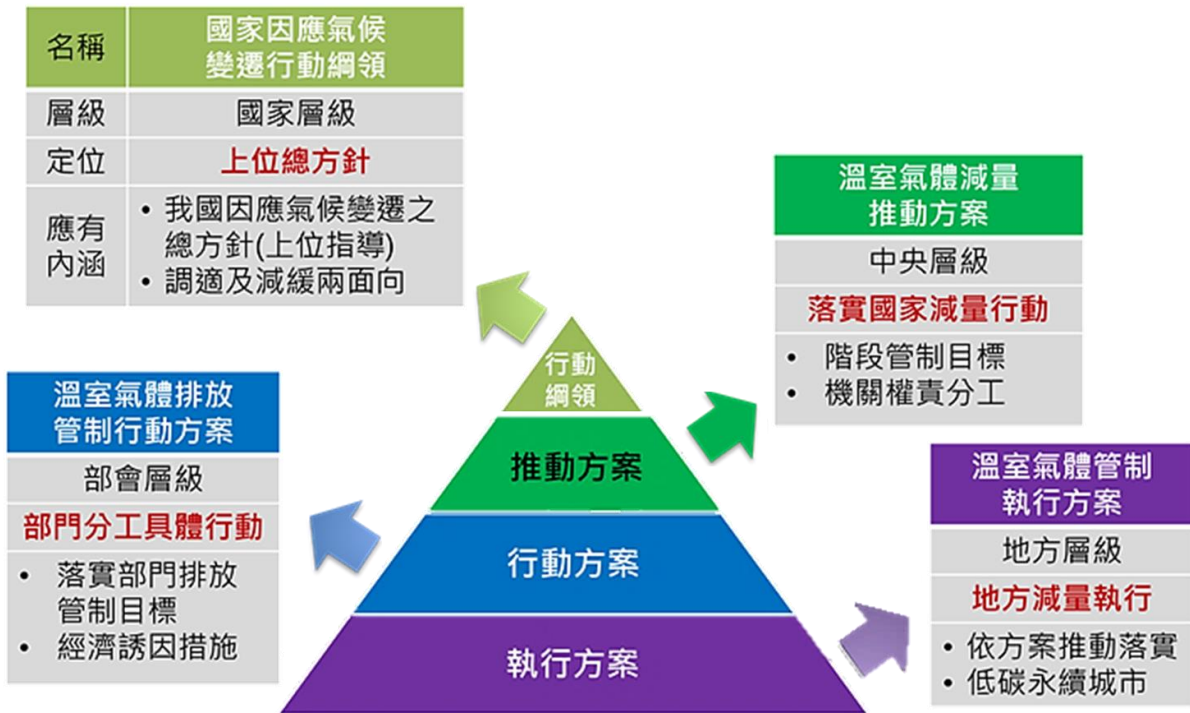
| 名稱 | 國家因應氣候變遷行動綱領 |
|---|---|
| 層級 | 國家層級 |
| 定位 | 上位總方針 |
| 應有內涵 | • 我國因應氣候變遷之總方針(上位指導)<br>• 調適及減緩兩面向 |

溫室氣體減量推動方案
中央層級
落實國家減量行動
• 階段管制目標
• 機關權責分工

溫室氣體排放管制行動方案
部會層級
部門分工具體行動
• 落實部門排放管制目標
• 經濟誘因措施

行動綱領
推動方案
行動方案
執行方案

溫室氣體管制執行方案
地方層級
地方減量執行
• 依方案推動落實
• 低碳永續城市